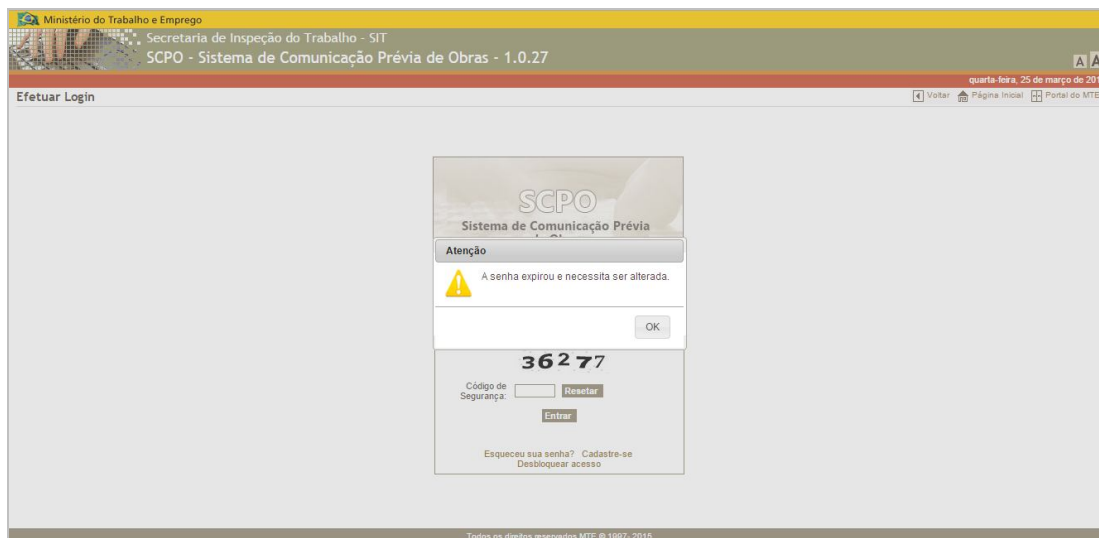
Ministério do Trabalho e Emprego
Secretaria de Inspeção do Trabalho - SIT
SCPO - Sistema de Comunicação Prévia de Obras - 1.0.27

A A

quarta-feira, 25 de março de 20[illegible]

Efetuar Login

Voltar Página Inicial Portal do MTE

SCPO
Sistema de Comunicação Prévia
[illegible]

Atenção
A senha expirou e necessita ser alterada.
OK

36277

Código de Segurança: Resetar

Entrar

Esqueceu sua senha? Cadastre-se
Desbloquear acesso

Todos os direitos reservados MTE © 1997- 2015